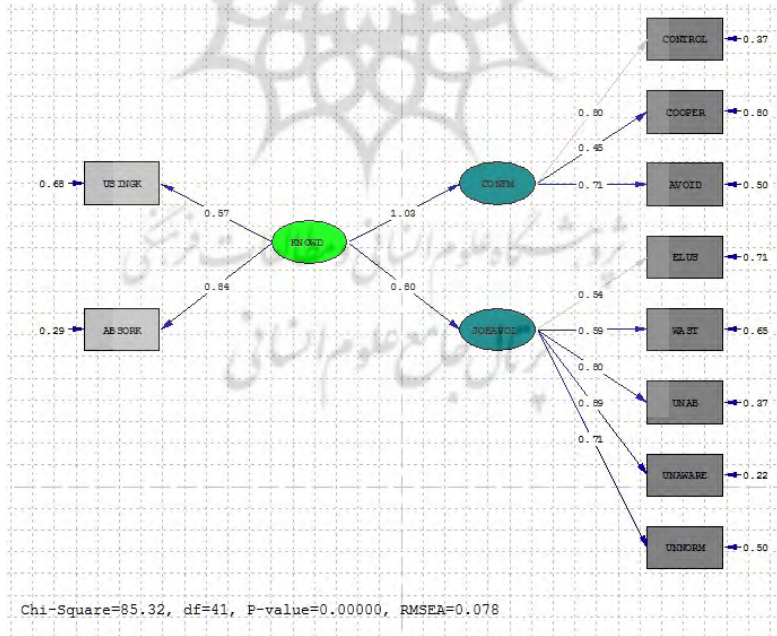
CONTROL 0.37
COOPER 0.80
AVOID 0.50
ELUS 0.71
WAST 0.65
UNAB 0.37
UNAWARE 0.22
UNNORM 0.50

0.68 USINGK
0.29 ABSORK

0.57
0.84
KNOWD
1.03
0.80
CONFM
JOBAVOI

0.80
0.45
0.71
0.54
0.59
0.80
0.89
0.71

پژوهشگاه علوم انسانی و مطالعات فرهنگی
پرتال جامع علوم انسانی

Chi-Square=85.32, df=41, P-value=0.00000, RMSEA=0.078